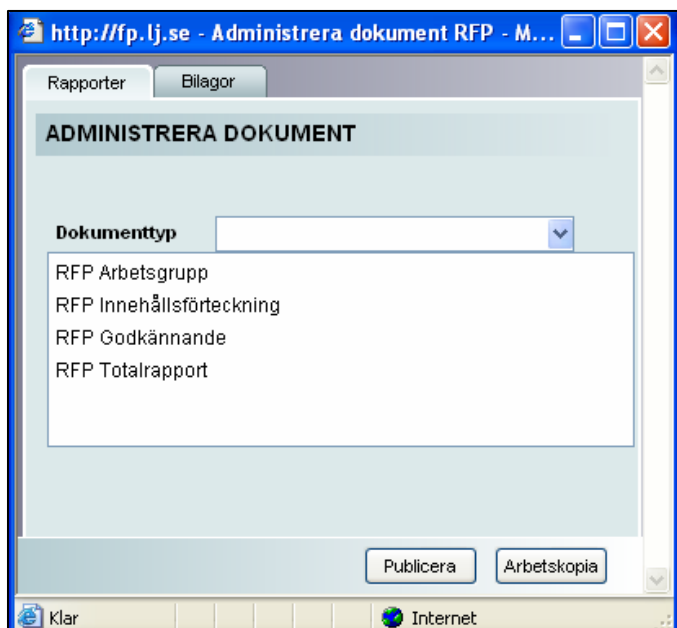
http://fp.lj.se - Administrera dokument RFP - M...

Rapporter | Bilagor

ADMINISTRERA DOKUMENT

Dokumenttyp

RFP Arbetsgrupp
RFP Innehållsförteckning
RFP Godkännande
RFP Totalrapport

Publicera | Arbetskopia

Klar | Internet